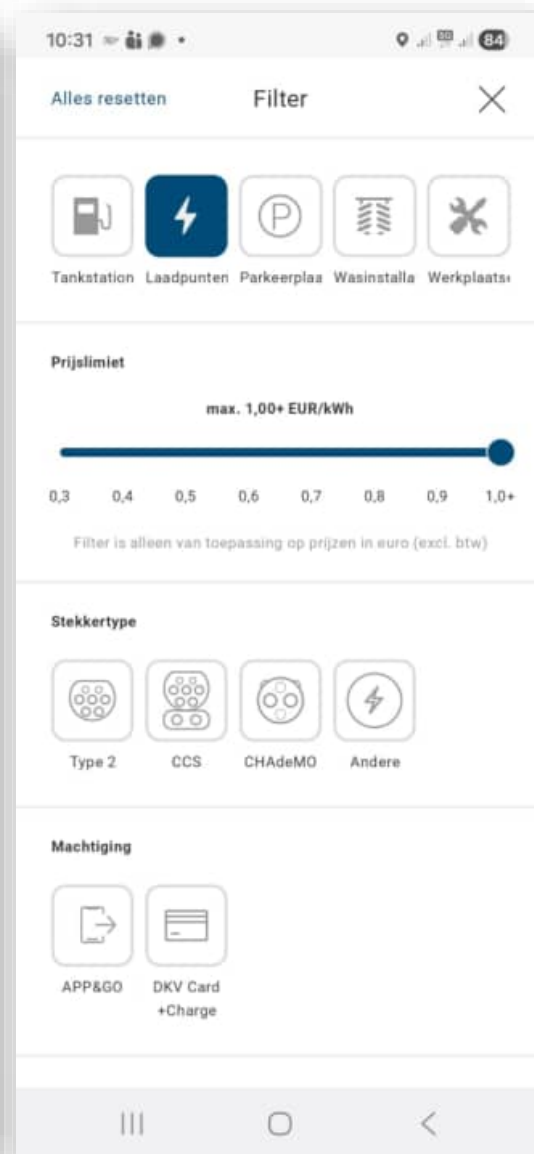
10:31

84

Alles resetten

Filter

Tankstation Laadpunten Parkeerplaa Wasinstalla Werkplaats

Prijslimiet

max. 1,00+ EUR/kWh

0,3 0,4 0,5 0,6 0,7 0,8 0,9 1,0+

Filter is alleen van toepassing op prijzen in euro (excl. btw)

Stekkertype

Type 2 CCS CHAdeMO Andere

Machtiging

APP&GO DKV Card +Charge